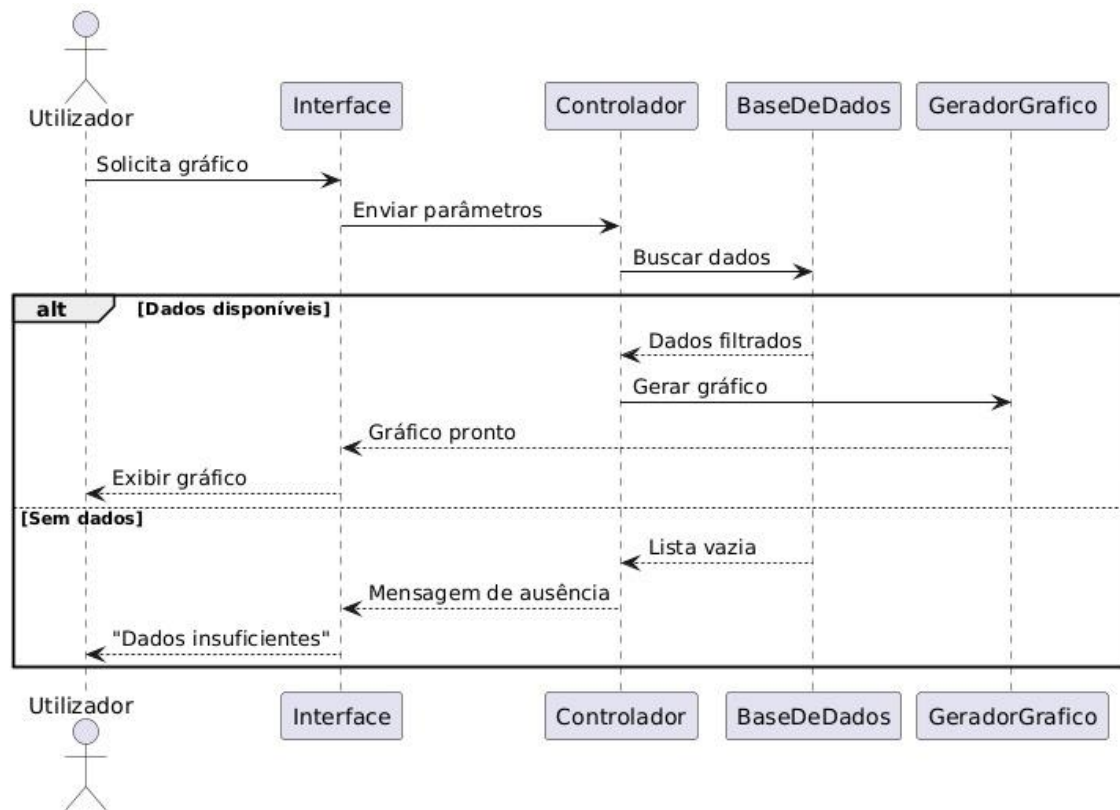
Utilizador

Interface

Controlador

BaseDeDados

GeradorGrafico

Solicita gráfico

Enviar parâmetros

Buscar dados

alt [Dados disponíveis]

Dados filtrados

Gerar gráfico

Gráfico pronto

Exibir gráfico

[Sem dados]

Lista vazia

Mensagem de ausência

"Dados insuficientes"

Utilizador

Interface

Controlador

BaseDeDados

GeradorGrafico